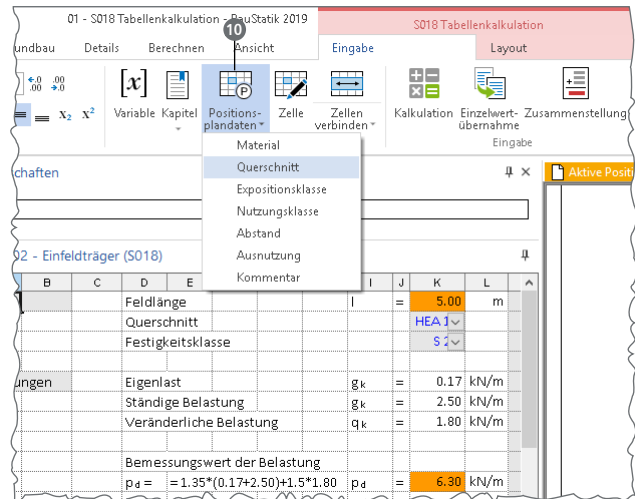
01 - S018 Tabellenkalkulation - BauStatik 2019

S018 Tabellenkalkulation

undbau Details Berechnen Ansicht Eingabe Layout

10

$x_2$ $x^2$

$[x]$ Variable Kapitel Positionsplandaten Zelle Zellen verbinden Kalkulation Einzelwertübernahme Zusammenstellung

Eingabe

Material
Querschnitt
Expositionsklasse
Nutzungsklasse
Abstand
Ausnutzung
Kommentar

schaften

02 - Einfeldträger (S018)

Aktive Positi

| B | C | D | E | | | I | J | K | L |
|---|---|---|---|---|---|---|---|---|---|
| | | Feldlänge | | | | l | = | 5.00 | m |
| | | Querschnitt | | | | | | HEA 1 | |
| | | Festigkeitsklasse | | | | | | S 2 | |
| | | | | | | | | | |
| ungen | | Eigenlast | | | | $g_k$ | = | 0.17 | kN/m |
| | | Ständige Belastung | | | | $g_k$ | = | 2.50 | kN/m |
| | | Veränderliche Belastung | | | | $q_k$ | = | 1.80 | kN/m |
| | | | | | | | | | |
| | | Bemessungswert der Belastung | | | | | | | |
| | | $p_d$ = | =1.35*(0.17+2.50)+1.5*1.80 | | | $p_d$ | = | 6.30 | kN/m |